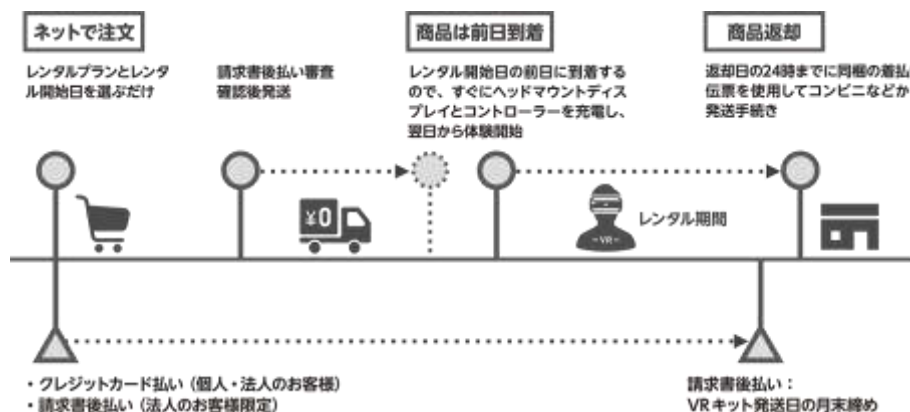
ネットで注文

レンタルプランとレンタル開始日を選ぶだけ

請求書後払い審査確認後発送

商品は前日到着

レンタル開始日の前日に到着するので、すぐにヘッドマウントディスプレイとコントローラーを充電し、翌日から体験開始

商品返却

返却日の24時までに同梱の着払伝票を使用してコンビニなどか発送手続き

¥0

レンタル期間

VR

・クレジットカード払い（個人・法人のお客様）
・請求書後払い（法人のお客様限定）

請求書後払い：
VRキット発送日の月末締め